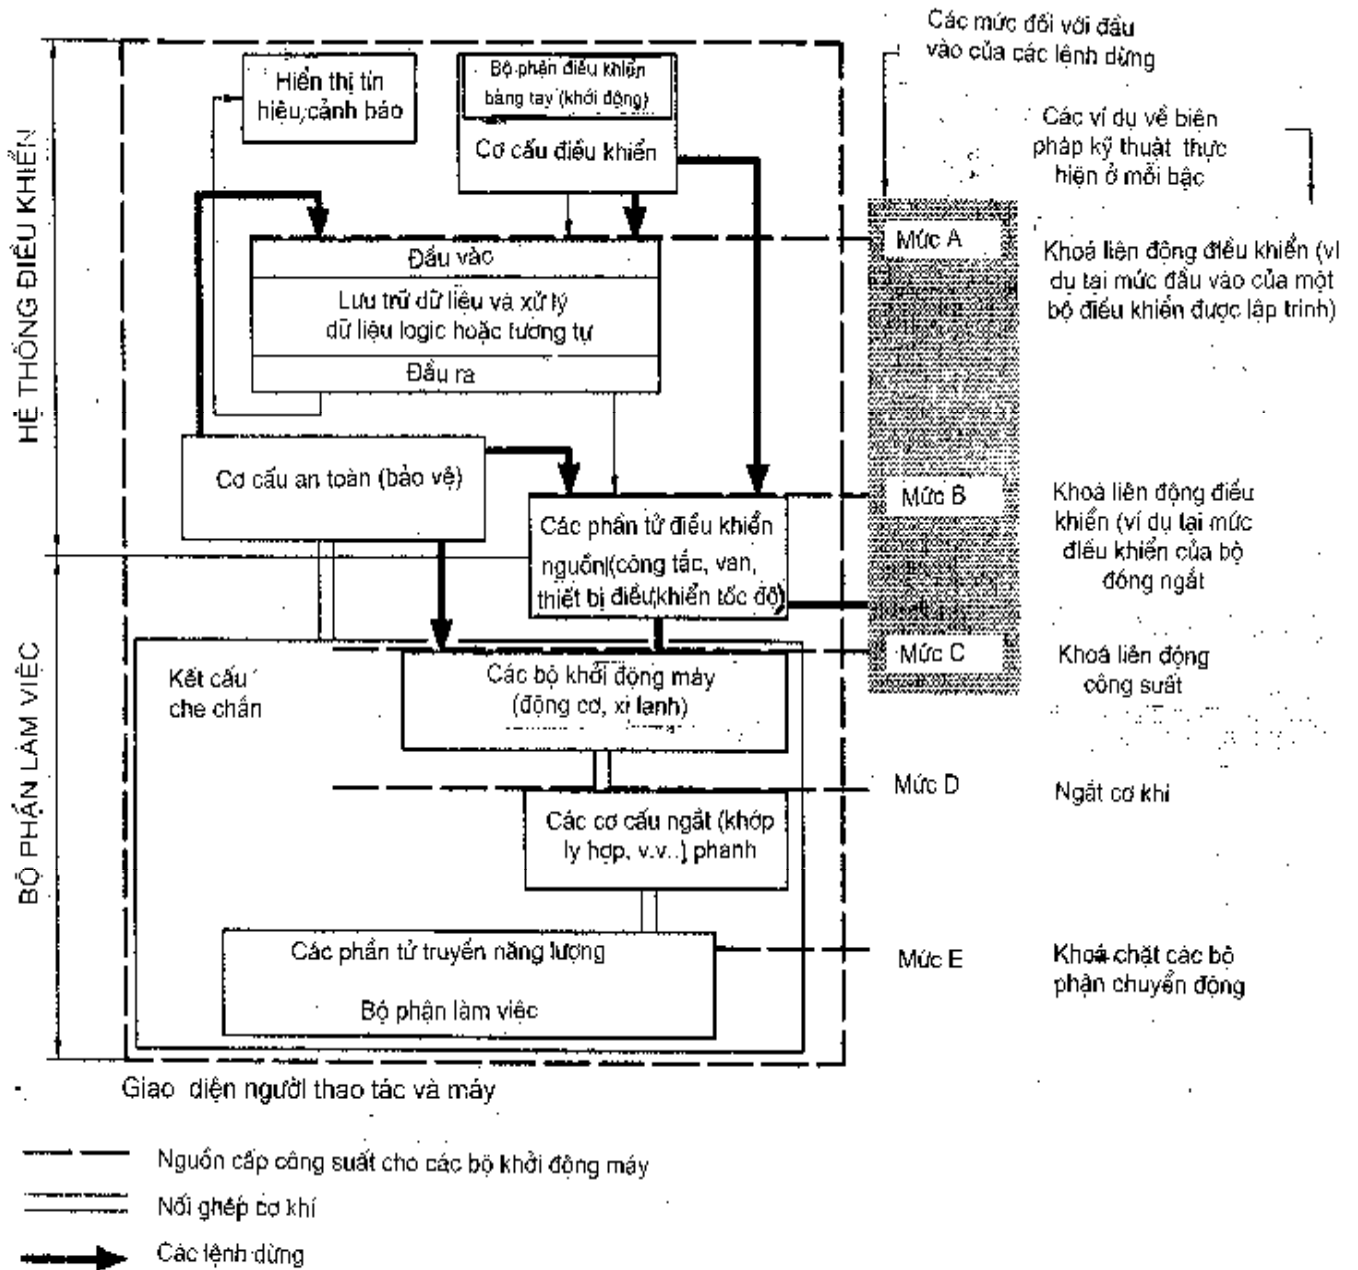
Các mức đối với đầu vào của các lệnh dừng

Các ví dụ về biện pháp kỹ thuật thực hiện ở mỗi bậc

HỆ THỐNG ĐIỀU KHIỂN

BỘ PHẬN LÀM VIỆC

Hiển thị tín hiệu cảnh báo

Bộ phận điều khiển bằng tay (khởi động)

Cơ cấu điều khiển

Đầu vào

Lưu trữ dữ liệu và xử lý dữ liệu logic hoặc tương tự

Đầu ra

Cơ cấu an toàn (bảo vệ)

Các phần tử điều khiển nguồn (công tắc, van, thiết bị điều khiển tốc độ)

Kết cấu che chắn

Các bộ khởi động máy (động cơ, xi lanh)

Các cơ cấu ngắt (khớp ly hợp, v.v..) phanh

Các phần tử truyền năng lượng

Bộ phận làm việc

Mức A

Khoá liên động điều khiển (ví dụ tại mức đầu vào của một bộ điều khiển được lập trình)

Mức B

Khoá liên động điều khiển (ví dụ tại mức điều khiển của bộ đóng ngắt

Mức C

Khoá liên động công suất

Mức D

Ngắt cơ khí

Mức E

Khoá chặt các bộ phận chuyển động

Giao diện người thao tác và máy

Nguồn cấp công suất cho các bộ khởi động máy

Nối ghép cơ khí

Các lệnh dừng